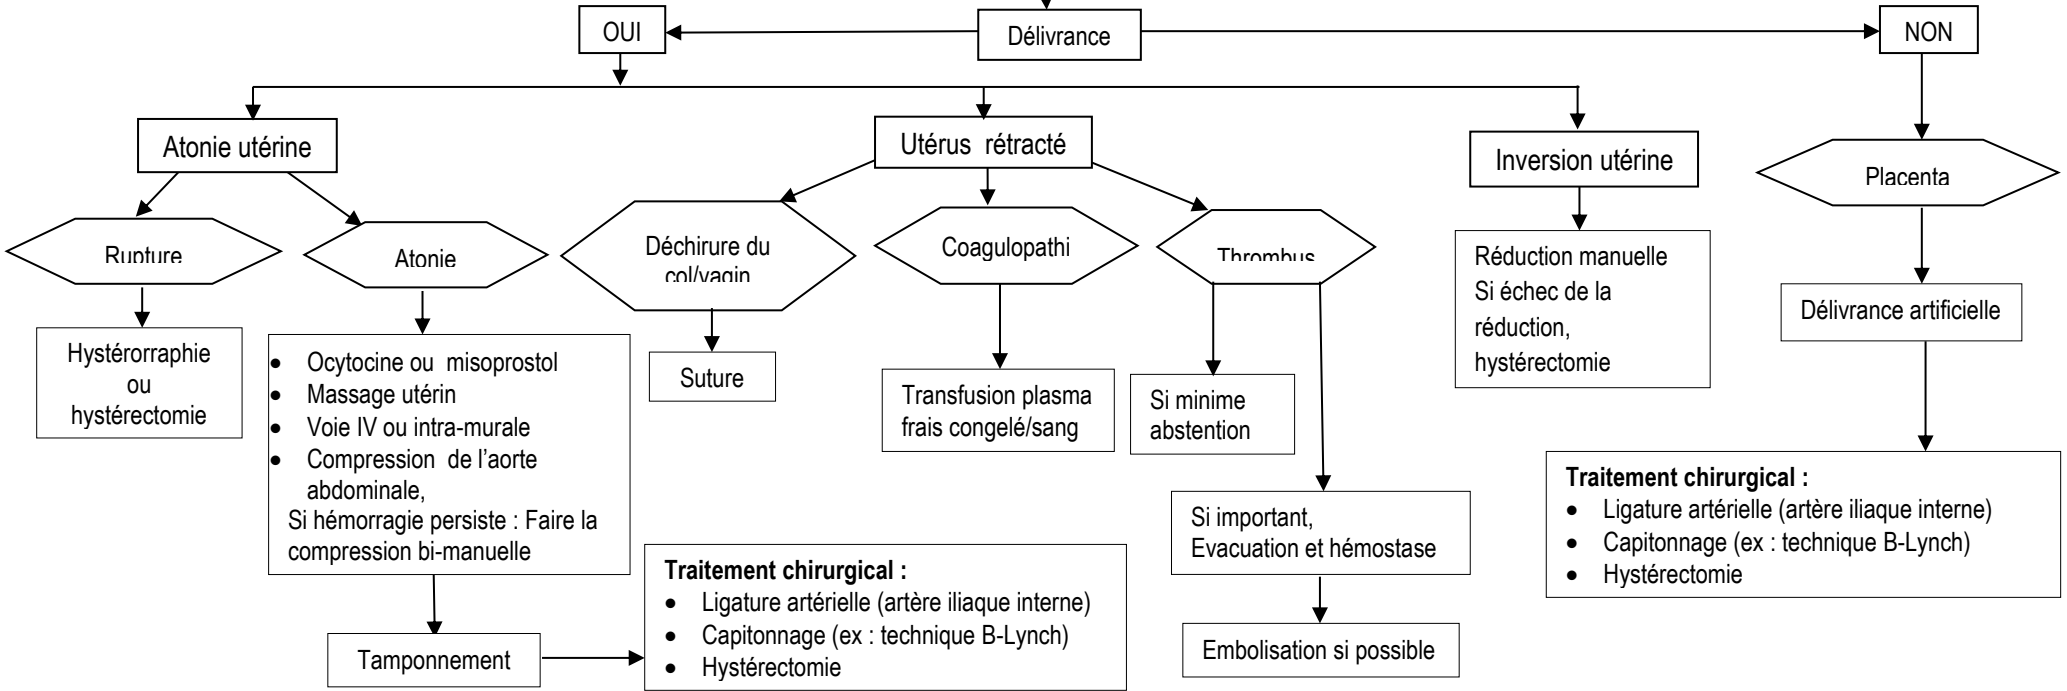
Délivrance

OUI

NON

Atonie utérine

Utérus rétracté

Inversion utérine

Placenta

Rupture

Atonie

Déchirure du col/vagin

Coagulopathi

Thrombus

Réduction manuelle
Si échec de la réduction, hystérectomie

Délivrance artificielle

Hystérorraphie ou hystérectomie

- Ocytocine ou misoprostol
- Massage utérin
- Voie IV ou intra-murale
- Compression de l'aorte abdominale,

Si hémorragie persiste : Faire la compression bi-manuelle

Suture

Transfusion plasma frais congelé/sang

Si minime abstention

Si important, Evacuation et hémostase

Embolisation si possible

Tamponnement

**Traitement chirurgical :**
- Ligature artérielle (artère iliaque interne)
- Capitonnage (ex : technique B-Lynch)
- Hystérectomie

**Traitement chirurgical :**
- Ligature artérielle (artère iliaque interne)
- Capitonnage (ex : technique B-Lynch)
- Hystérectomie